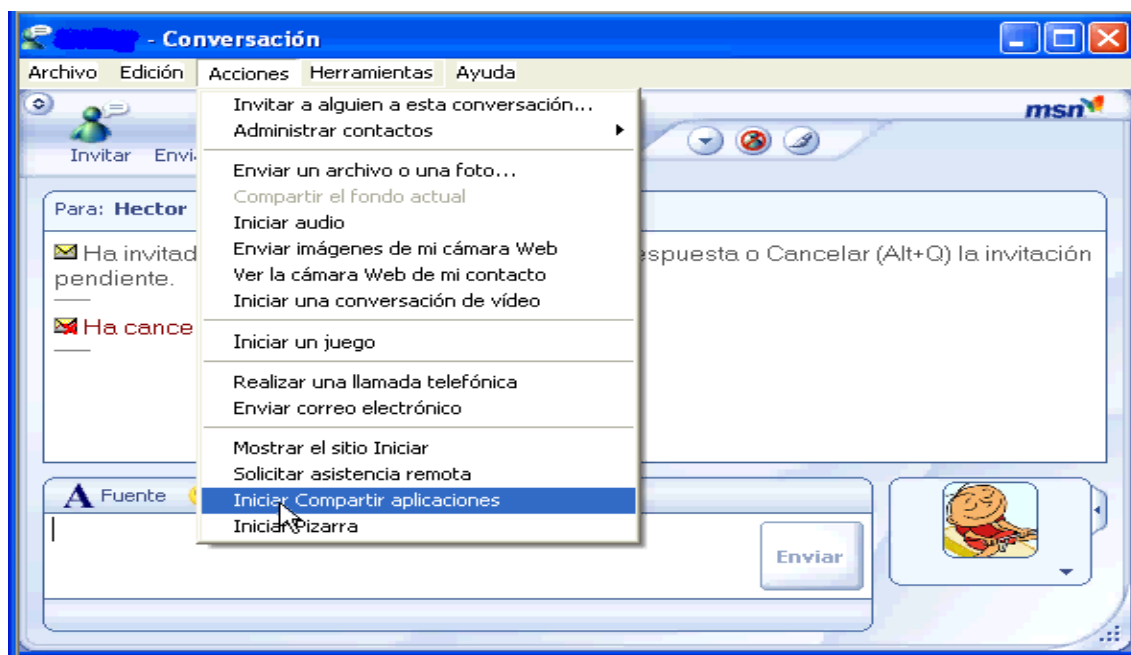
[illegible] - Conversación

Archivo Edición Acciones Herramientas Ayuda

msn

Invitar Envi

Para: Hector

Ha invitad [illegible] espuesta o Cancelar (Alt+Q) la invitación pendiente.

Ha cance

Invitar a alguien a esta conversación...
Administrar contactos
Enviar un archivo o una foto...
Compartir el fondo actual
Iniciar audio
Enviar imágenes de mi cámara Web
Ver la cámara Web de mi contacto
Iniciar una conversación de vídeo
Iniciar un juego
Realizar una llamada telefónica
Enviar correo electrónico
Mostrar el sitio Iniciar
Solicitar asistencia remota
Iniciar Compartir aplicaciones
Iniciar Pizarra

A Fuente

Enviar